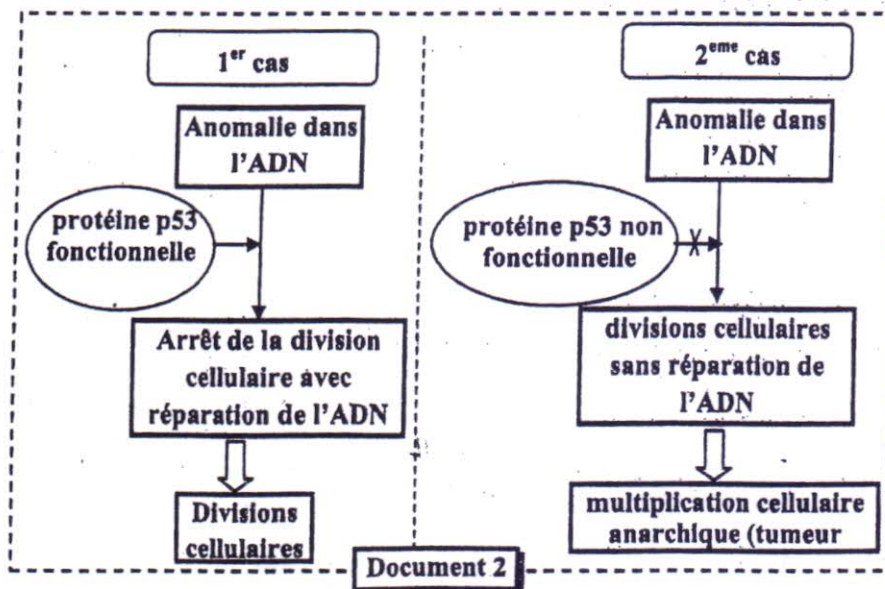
$1^{er}$ cas

Anomalie dans l'ADN

protéine p53 fonctionnelle

Arrêt de la division cellulaire avec réparation de l'ADN

Divisions cellulaires

$2^{eme}$ cas

Anomalie dans l'ADN

protéine p53 non fonctionnelle

divisions cellulaires sans réparation de l'ADN

multiplication cellulaire anarchique (tumeur

Document 2